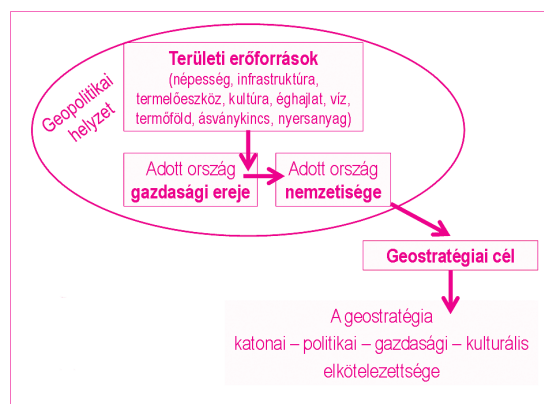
Geopolitikai helyzet

Területi erőforrások
(népesség, infrastruktúra, termelőeszköz, kultúra, éghajlat, víz, termőföld, ásványkincs, nyersanyag)

Adott ország gazdasági ereje

Adott ország nemzetisége

Geostratégiai cél

A geostratégia
katonai – politikai – gazdasági – kulturális elkötelezettsége